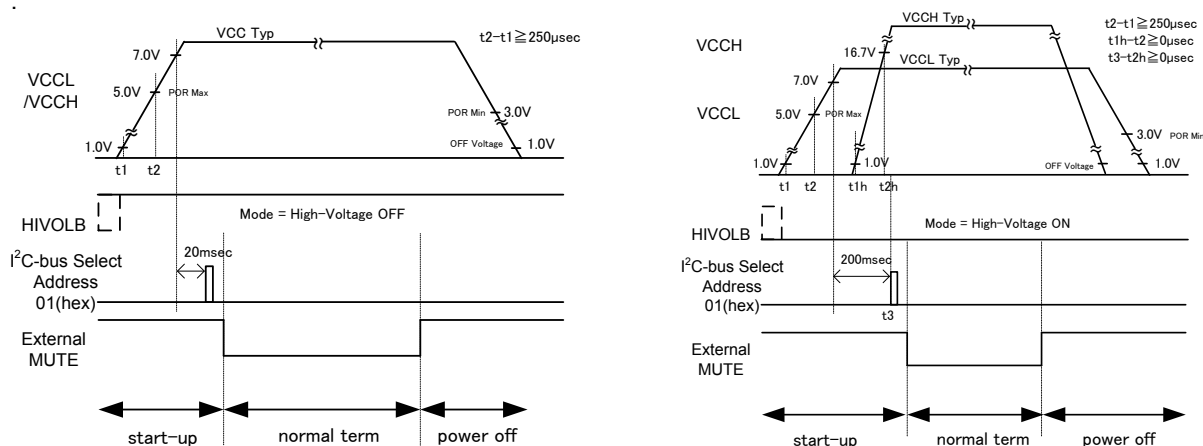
.

VCC Typ

t2−t1≧250μsec

7.0V

VCCL /VCCH

5.0V

POR Max

POR Min

3.0V

1.0V

OFF Voltage

1.0V

t1

t2

HIVOLB

Mode = High−Voltage OFF

20msec

I$^2$C-bus Select Address 01(hex)

External MUTE

start−up

normal term

power off

VCCH Typ

t2−t1≧250μsec
t1h−t2≧0μsec
t3−t2h≧0μsec

VCCH

16.7V

VCCL Typ

7.0V

VCCL

5.0V

POR Max

3.0V

POR Min

1.0V

1.0V

OFF Voltage

1.0V

t1

t2

t1h

t2h

HIVOLB

Mode = High−Voltage ON

200msec

I$^2$C-bus Select Address 01(hex)

t3

External MUTE

start−up

normal term

power off